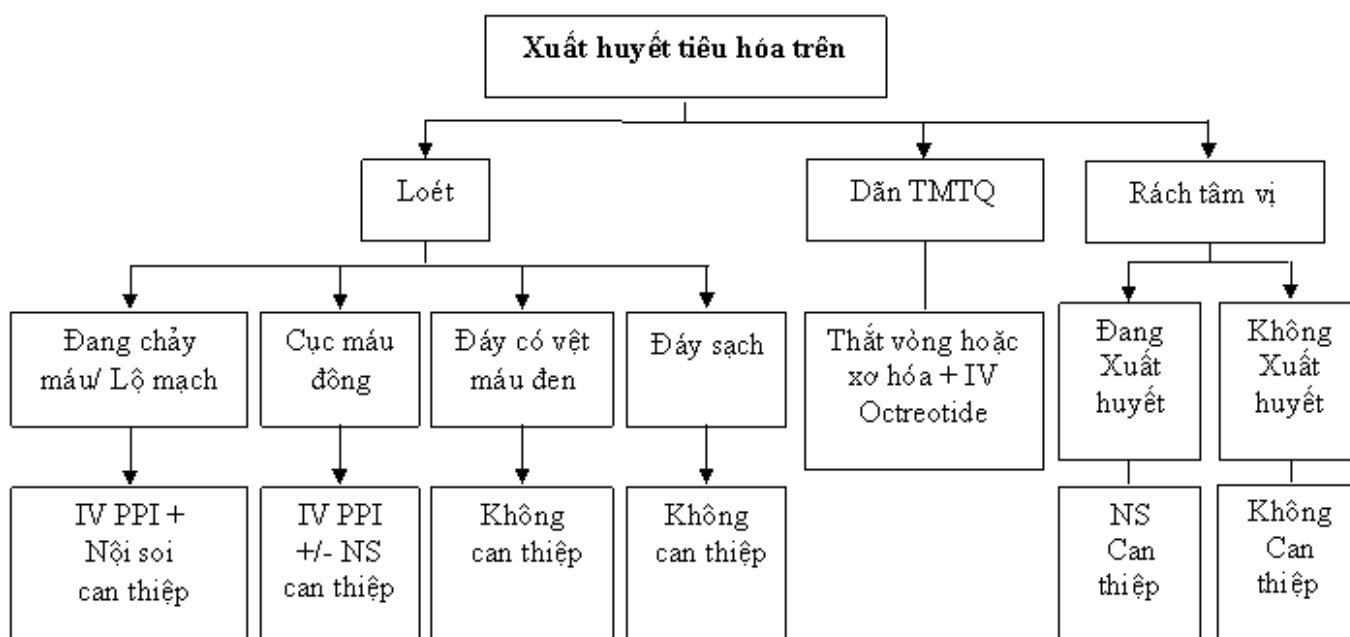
Xuất huyết tiêu hóa trên

Loét

Dãn TMTQ

Rách tâm vị

Đang chảy máu/ Lộ mạch

Cục máu đông

Đáy có vệt máu đen

Đáy sạch

Thắt vòng hoặc xơ hóa + IV Octreotide

Đang Xuất huyết

Không Xuất huyết

IV PPI + Nội soi can thiệp

IV PPI +/- NS can thiệp

Không can thiệp

Không can thiệp

NS Can thiệp

Không Can thiệp